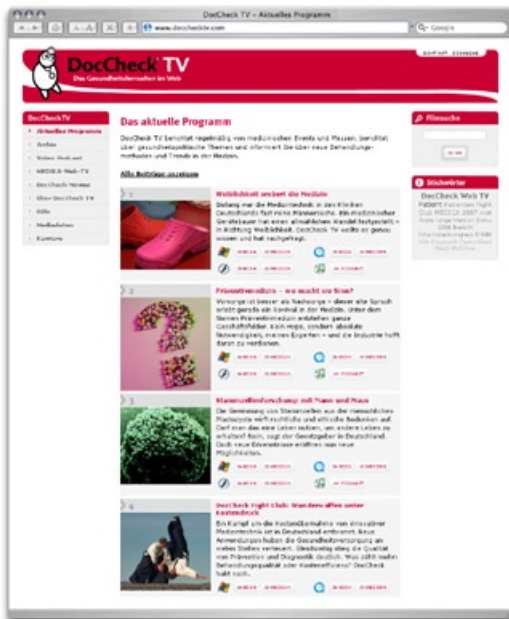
DocCheck TV – Aktuelles Programm

http://www.doccheck.tv

Q- Google

DocCheck TV
Das Gesundheitsfernsehen im Web

DocCheckTV
Aktuelles Programm
Archiv
Video-Podcast
MEDICA-Web-TV
DocCheck Home
Über DocCheck TV
Hilfe
Mediadaten
Kontakt

Das aktuelle Programm

DocCheck TV berichtet regelmäßig von medizinischen Events und Messen, berichtet über gesundheitspolitische Themen und informiert Sie über neue Behandlungsmethoden und Trends in der Medizin.

Alle Beiträge anzeigen

1
Weiblichkeit erobert die Medizin
Sie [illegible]

2
Präventivmedizin – wo macht sie Sinn?
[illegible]

3
Stammzellenforschung mit Mann und Maus
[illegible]

4
DocCheck Fight Club: Wunderwaffen unter Kostendruck
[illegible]

Filmsuche

Stichwörter
DocCheck Web TV
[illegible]